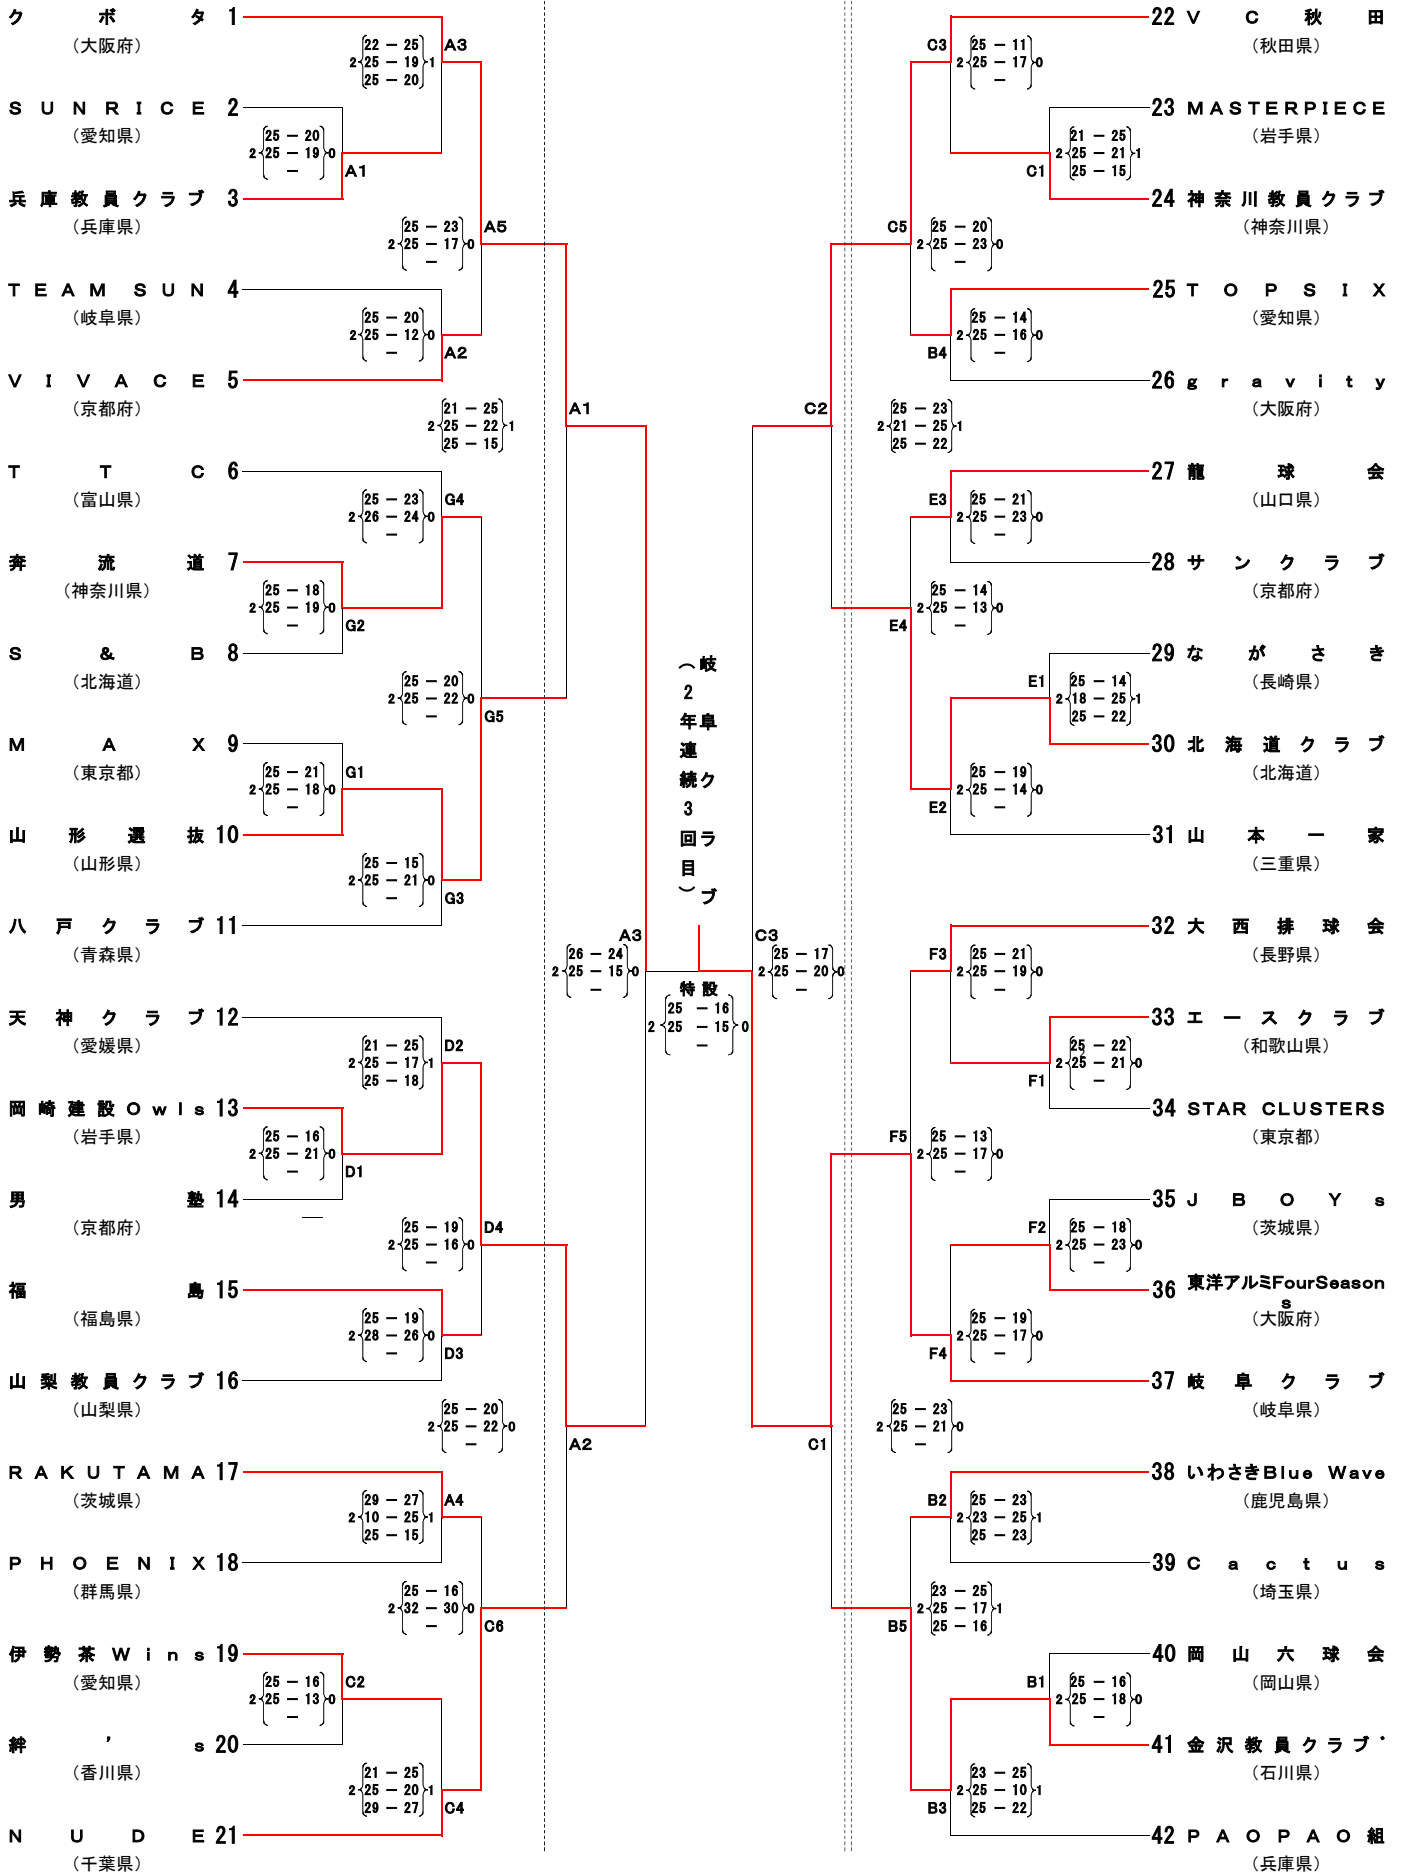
クボタ 1
（大阪府）

SUNRICE 2
（愛知県）

兵庫教員クラブ 3
（兵庫県）

TEAM SUN 4
（岐阜県）

VIVACE 5
（京都府）

TTC 6
（富山県）

奔流道 7
（神奈川県）

S&B 8
（北海道）

MAX 9
（東京都）

山形選抜 10
（山形県）

八戸クラブ 11
（青森県）

天神クラブ 12
（愛媛県）

岡崎建設Owls 13
（岩手県）

男塾 14
（京都府）

福島 15
（福島県）

山梨教員クラブ 16
（山梨県）

RAKUTAMA 17
（茨城県）

PHOENIX 18
（群馬県）

伊勢茶Wins 19
（愛知県）

絆's 20
（香川県）

NUDE 21
（千葉県）

A3 2 {22 − 25, 25 − 19, 25 − 20} 1
A1 2 {25 − 20, 25 − 19, −} 0
A5 2 {25 − 23, 25 − 17, −} 0
A2 2 {25 − 20, 25 − 12, −} 0
A1 2 {21 − 25, 25 − 22, 25 − 15} 1
G4 2 {25 − 23, 26 − 24, −} 0
G2 2 {25 − 18, 25 − 19, −} 0
G5 2 {25 − 20, 25 − 22, −} 0
G1 2 {25 − 21, 25 − 18, −} 0
G3 2 {25 − 15, 25 − 21, −} 0
A3 2 {26 − 24, 25 − 15, −} 0
D2 2 {21 − 25, 25 − 17, 25 − 18} 1
D1 2 {25 − 16, 25 − 21, −} 0
D4 2 {25 − 19, 25 − 16, −} 0
D3 2 {25 − 19, 28 − 26, −} 0
A2 2 {25 − 20, 25 − 22, −} 0
A4 2 {29 − 27, 10 − 25, 25 − 15} 1
C6 2 {25 − 16, 32 − 30, −} 0
C2 2 {25 − 16, 25 − 13, −} 0
C4 2 {21 − 25, 25 − 20, 29 − 27} 1

（岐阜クラブ 2年連続3回目）

特設 2 {25 − 16, 25 − 15, −} 0

C3 2 {25 − 17, 25 − 20, −} 0

22 VC秋田
（秋田県）

23 MASTERPIECE
（岩手県）

24 神奈川教員クラブ
（神奈川県）

25 TOPSIX
（愛知県）

26 gravity
（大阪府）

27 龍球会
（山口県）

28 サンクラブ
（京都府）

29 ながさき
（長崎県）

30 北海道クラブ
（北海道）

31 山本一家
（三重県）

32 大西排球会
（長野県）

33 エースクラブ
（和歌山県）

34 STAR CLUSTERS
（東京都）

35 JBOYs
（茨城県）

36 東洋アルミFourSeasons
（大阪府）

37 岐阜クラブ
（岐阜県）

38 いわさきBlue Wave
（鹿児島県）

39 Cactus
（埼玉県）

40 岡山六球会
（岡山県）

41 金沢教員クラブ
（石川県）

42 PAOPAO組
（兵庫県）

C3 2 {25 − 11, 25 − 17, −} 0
C1 2 {21 − 25, 25 − 21, 25 − 15} 1
C5 2 {25 − 20, 25 − 23, −} 0
B4 2 {25 − 14, 25 − 16, −} 0
C2 2 {25 − 23, 21 − 25, 25 − 22} 1
E3 2 {25 − 21, 25 − 23, −} 0
E4 2 {25 − 14, 25 − 13, −} 0
E1 2 {25 − 14, 18 − 25, 25 − 22} 1
E2 2 {25 − 19, 25 − 14, −} 0
F3 2 {25 − 21, 25 − 19, −} 0
F1 2 {25 − 22, 25 − 21, −} 0
F5 2 {25 − 13, 25 − 17, −} 0
F2 2 {25 − 18, 25 − 23, −} 0
F4 2 {25 − 19, 25 − 17, −} 0
C1 2 {25 − 23, 25 − 21, −} 0
B2 2 {25 − 23, 23 − 25, 25 − 23} 1
B5 2 {23 − 25, 25 − 17, 25 − 16} 1
B1 2 {25 − 16, 25 − 18, −} 0
B3 2 {23 − 25, 25 − 10, 25 − 22} 1